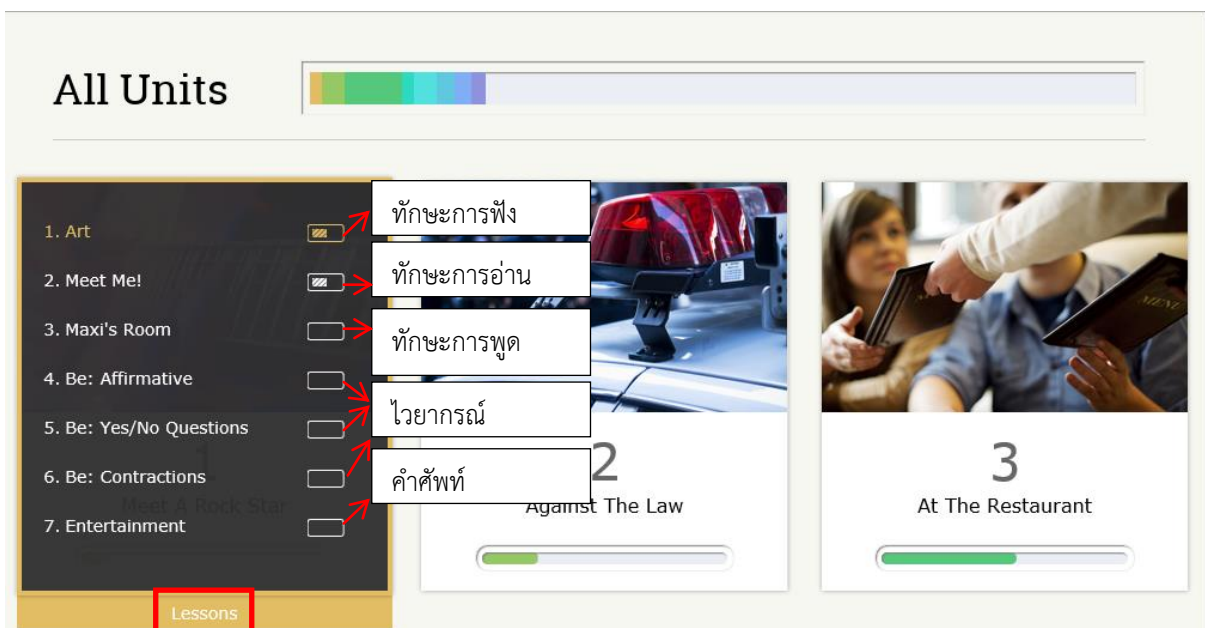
All Units

1. Art
2. Meet Me!
3. Maxi's Room
4. Be: Affirmative
5. Be: Yes/No Questions
6. Be: Contractions
7. Entertainment

1
Meet A Rock Star

Lessons

ทักษะการฟัง
ทักษะการอ่าน
ทักษะการพูด
ไวยากรณ์
คำศัพท์

2
Against The Law

3
At The Restaurant

MENU